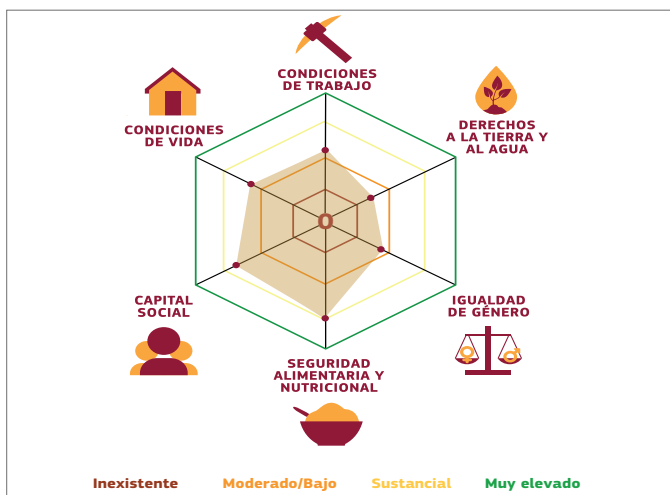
CONDICIONES DE TRABAJO

DERECHOS A LA TIERRA Y AL AGUA

CONDICIONES DE VIDA

0

CAPITAL SOCIAL

IGUALDAD DE GÉNERO

SEGURIDAD ALIMENTARIA Y NUTRICIONAL

Inexistente
Moderado/Bajo
Sustancial
Muy elevado